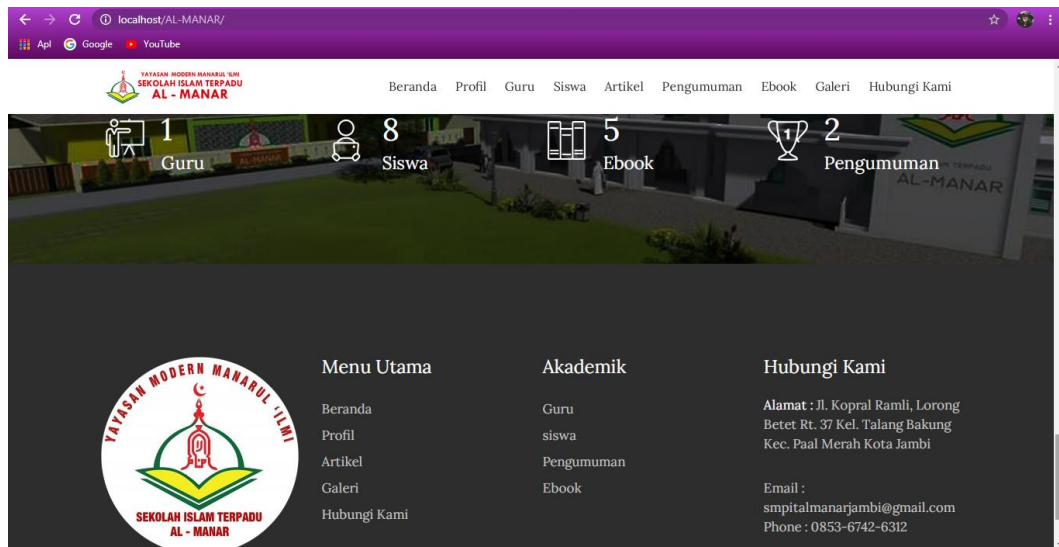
localhost/AL-MANAR/

Apl Google YouTube

YAYASAN MODERN MANARUL 'ILMI
SEKOLAH ISLAM TERPADU
AL - MANAR

Beranda Profil Guru Siswa Artikel Pengumuman Ebook Galeri Hubungi Kami

1
Guru

8
Siswa

5
Ebook

2
Pengumuman

AL-MANAR

YAYASAN MODERN MANARUL 'ILMI
SEKOLAH ISLAM TERPADU
AL - MANAR

Menu Utama

Beranda
Profil
Artikel
Galeri
Hubungi Kami

Akademik

Guru
siswa
Pengumuman
Ebook

Hubungi Kami

Alamat : Jl. Kopral Ramli, Lorong Betet Rt. 37 Kel. Talang Bakung Kec. Paal Merah Kota Jambi

Email :
smpitalmanarjambi@gmail.com
Phone : 0853-6742-6312